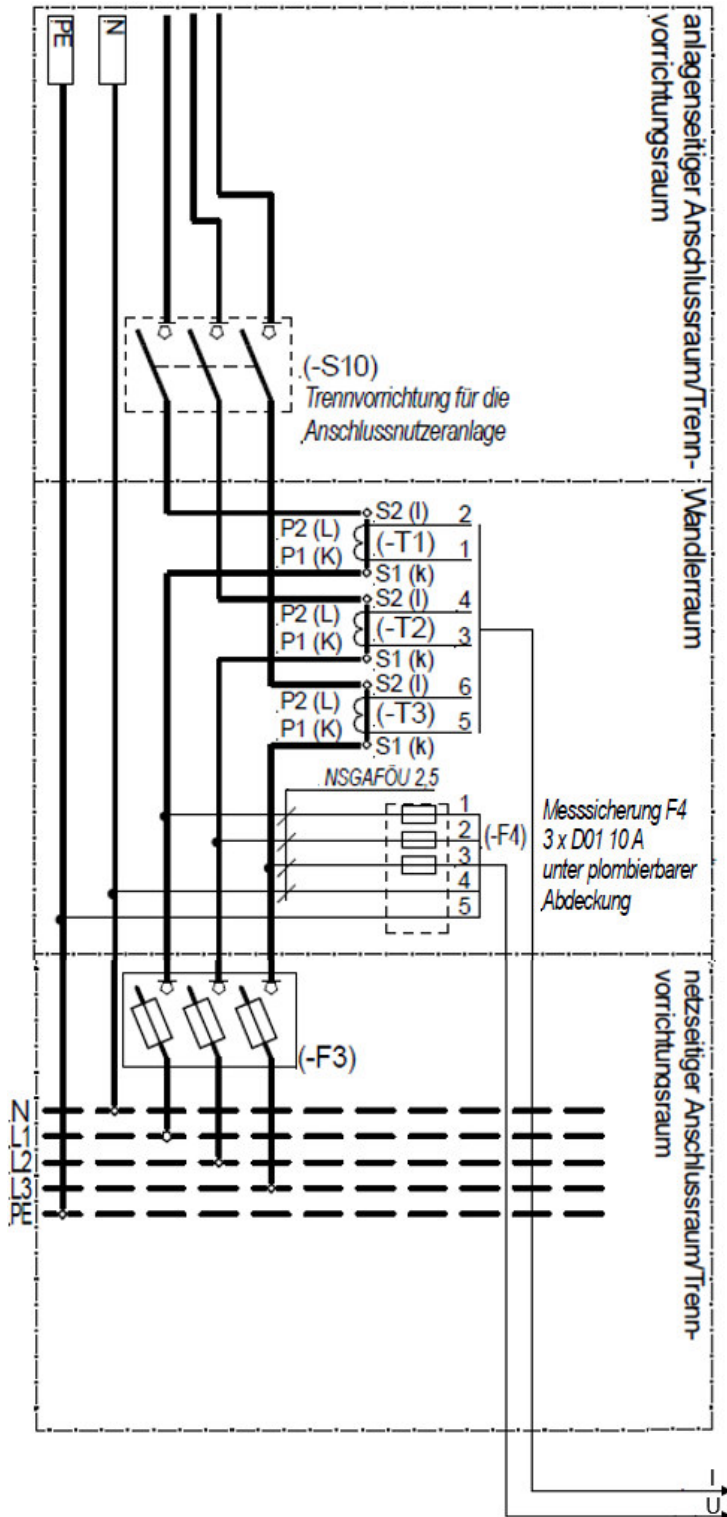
PE

N

anlagenseitiger Anschlussraum/Trennvorrichtungsraum

(-S10)
Trennvorrichtung für die Anschlussnutzeranlage

Wandlerraum

S2 (l) 2
P2 (L)
(-T1)
P1 (K) 1
S1 (k)
S2 (l) 4
P2 (L)
(-T2)
P1 (K) 3
S1 (k)
S2 (l) 6
P2 (L)
(-T3)
P1 (K) 5
S1 (k)

NSGAFÖU 2,5

1
2 (-F4)
3
4
5

Messsicherung F4
3 x D01 10 A
unter plombierbarer Abdeckung

netzseitiger Anschlussraum/Trennvorrichtungsraum

(-F3)

N
L1
L2
L3
PE

I
U